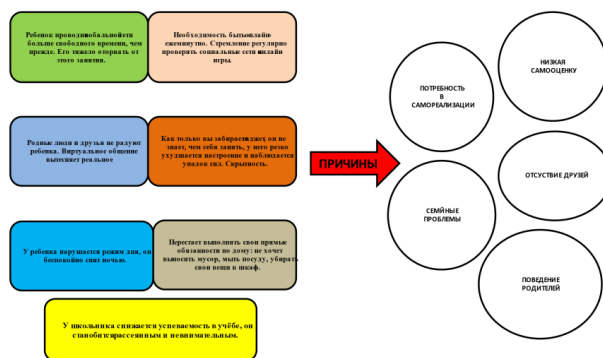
Ребенок проводит в глобальной сети больше свободного времени, чем прежде. Его тяжело оторвать от этого занятия.

Необходимость бывать онлайн ежеминутно. Стремление регулярно проверять социальные сети и онлайн игры.

Родные люди и друзья не радуют ребенка. Виртуальное общение вытесняет реальное

Как только вы забираете гаджет, он не знает, чем себя занять, у него резко ухудшается настроение и наблюдается упадок сил. Скрытность.

У ребенка нарушается режим дня, он беспокойно спит ночью.

Перестает выполнять свои прямые обязанности по дому: не хочет выносить мусор, мыть посуду, убирать свои вещи в шкаф.

У школьника снижается успеваемость в учёбе, он становится рассеянным и невнимательным.

ПРИЧИНЫ

НИЗКАЯ САМООЦЕНКУ

ПОТРЕБНОСТЬ В САМОРЕАЛИЗАЦИИ

ОТСУСТВИЕ ДРУЗЕЙ

СЕМЕЙНЫЕ ПРОБЛЕМЫ

ПОВЕДЕНИЕ РОДИТЕЛЕЙ